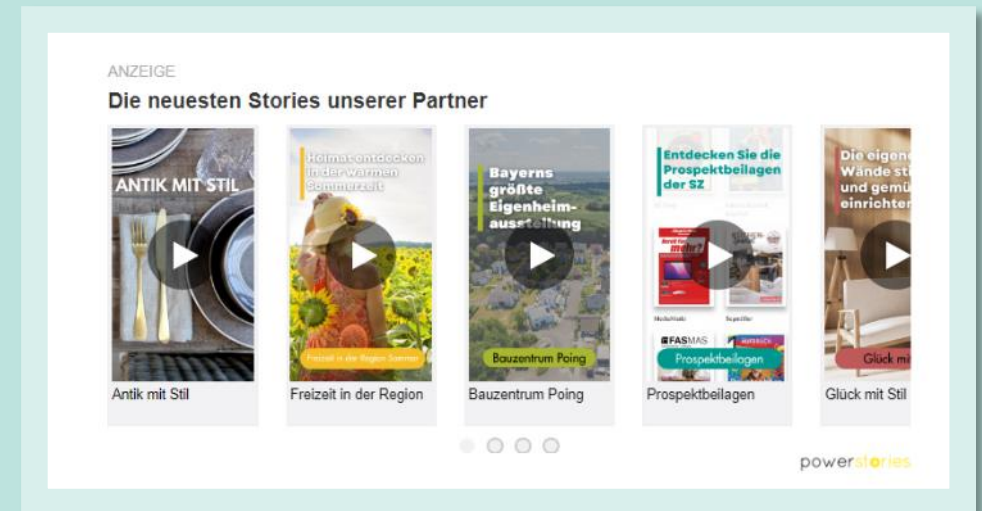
ANZEIGE

Die neuesten Stories unserer Partner

ANTIK MIT STIL

Antik mit Stil

Heimat entdecken in der warmen Sommerzeit

Freizeit in der Region Sommer

Freizeit in der Region

Bayerns größte Eigenheimausstellung

Bauzentrum Poing

Bauzentrum Poing

Entdecken Sie die Prospektbeilagen der SZ

FASMAS

Prospektbeilagen

Prospektbeilagen

Die eigen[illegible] Wände sti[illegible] und gemü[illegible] einrichte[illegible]

Glück mi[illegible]

Glück mit Stil

powerstories